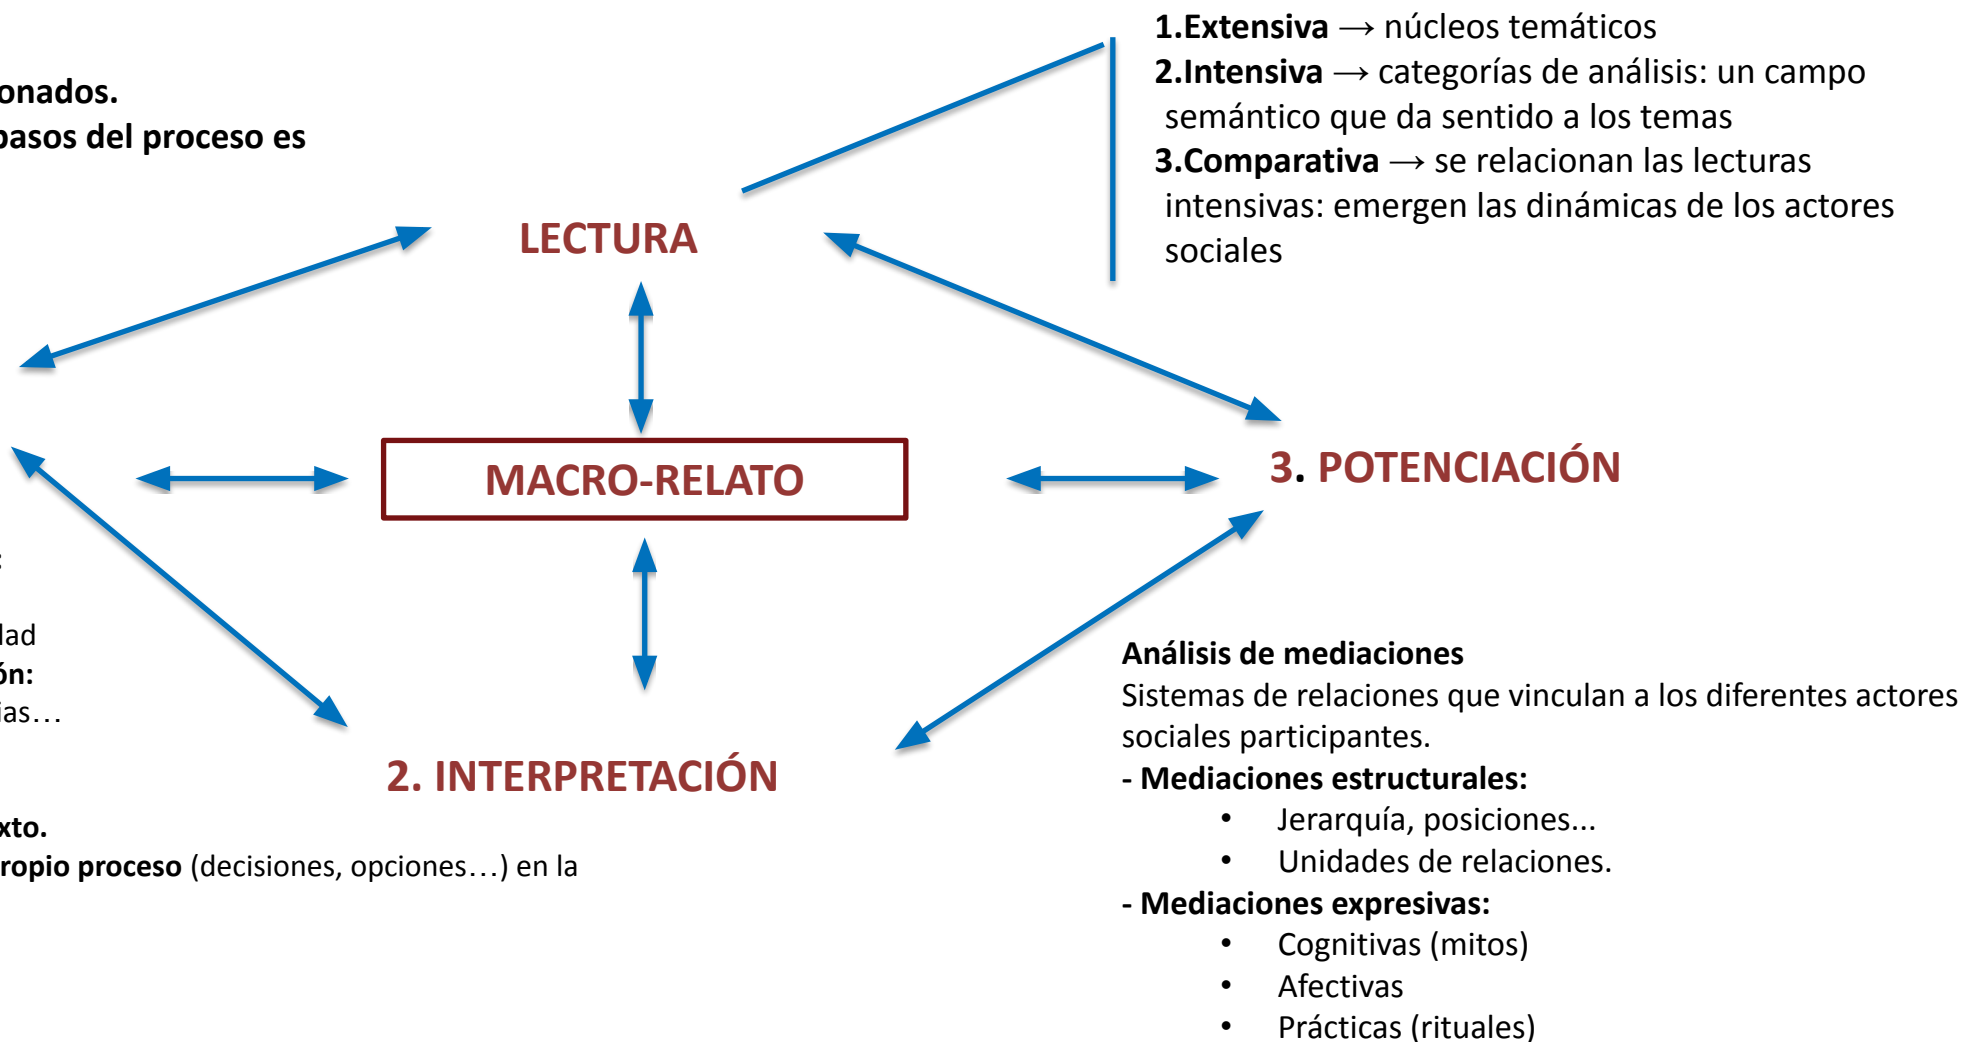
onados.
pasos del proceso es

LECTURA

1.Extensiva → núcleos temáticos
2.Intensiva → categorías de análisis: un campo semántico que da sentido a los temas
3.Comparativa → se relacionan las lecturas intensivas: emergen las dinámicas de los actores sociales

MACRO-RELATO

3. POTENCIACIÓN

:

dad
ón:
ias…

2. INTERPRETACIÓN

xto.
ropio proceso (decisiones, opciones…) en la

Análisis de mediaciones
Sistemas de relaciones que vinculan a los diferentes actores sociales participantes.
- Mediaciones estructurales:
• Jerarquía, posiciones...
• Unidades de relaciones.
- Mediaciones expresivas:
• Cognitivas (mitos)
• Afectivas
• Prácticas (rituales)